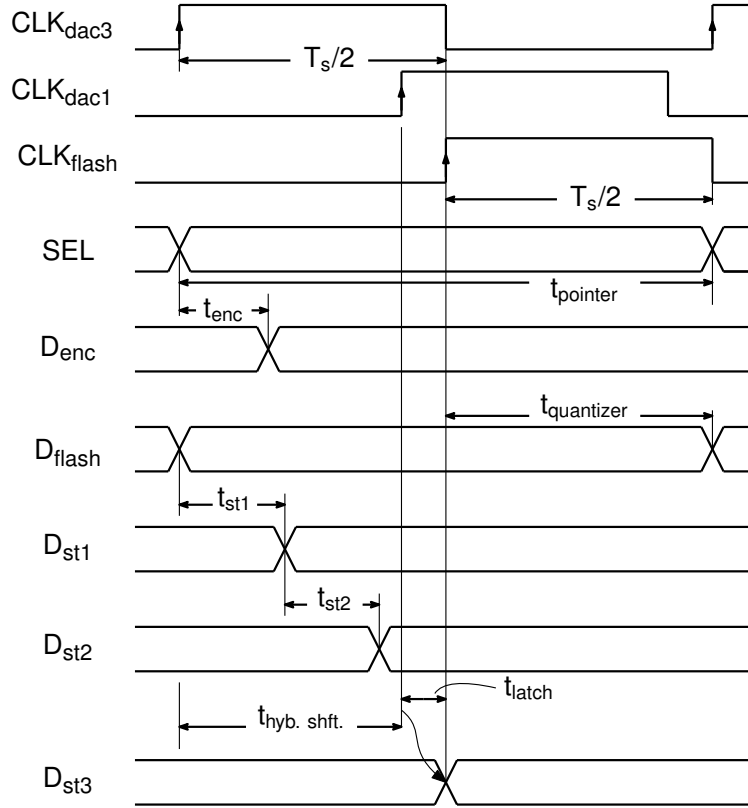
$CLK_{dac3}$

$T_s/2$

$CLK_{dac1}$

$CLK_{flash}$

$T_s/2$

SEL

$t_{pointer}$

$t_{enc}$

$D_{enc}$

$t_{quantizer}$

$D_{flash}$

$t_{st1}$

$D_{st1}$

$t_{st2}$

$D_{st2}$

$t_{latch}$

$t_{hyb.\ shft.}$

$D_{st3}$